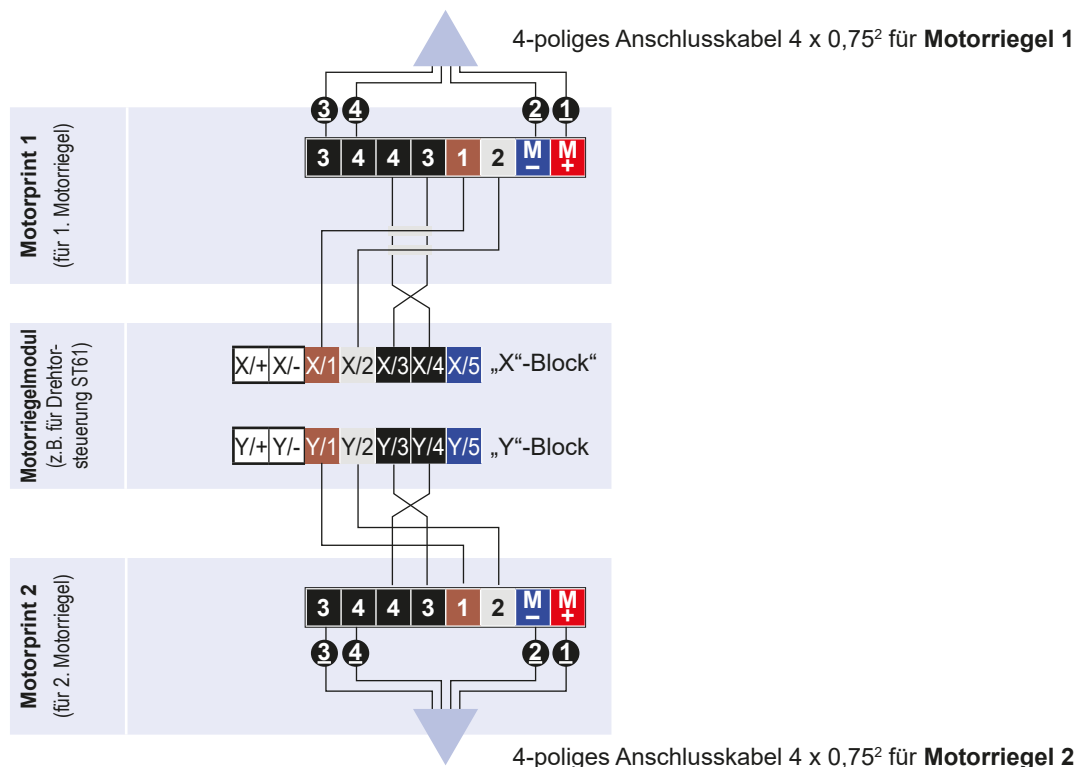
4-poliges Anschlusskabel 4 x 0,75$^2$ für **Motorriegel 1**

**Motorprint 1**
(für 1. Motorriegel)

3 4 2 1

3 4 4 3 1 2 M – M +

**Motorriegelmodul**
(z.B. für Drehtorsteuerung ST61)

X/+ X/- X/1 X/2 X/3 X/4 X/5 „X“-Block

Y/+ Y/- Y/1 Y/2 Y/3 Y/4 Y/5 „Y“-Block

**Motorprint 2**
(für 2. Motorriegel)

3 4 4 3 1 2 M – M +

3 4 2 1

4-poliges Anschlusskabel 4 x 0,75$^2$ für **Motorriegel 2**